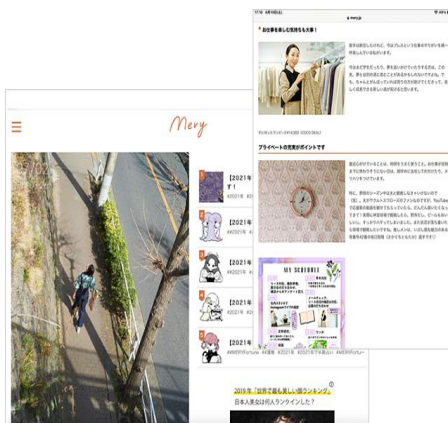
Mery

【2021年
す！

【2021年
#2021年

【2021年
#2021年

【2021年
#2021年

【2021年
#MERYFortune #占い #2021年 #2021年下半期占い #MERYFortu

2019年「世界で最も美しい顔ランキング」
日本人美女は何人ランクインした？

mery.jp

お仕事を楽しむ気持ちも大事！

プライベートの充実がポイントです

MY SCHEDULE